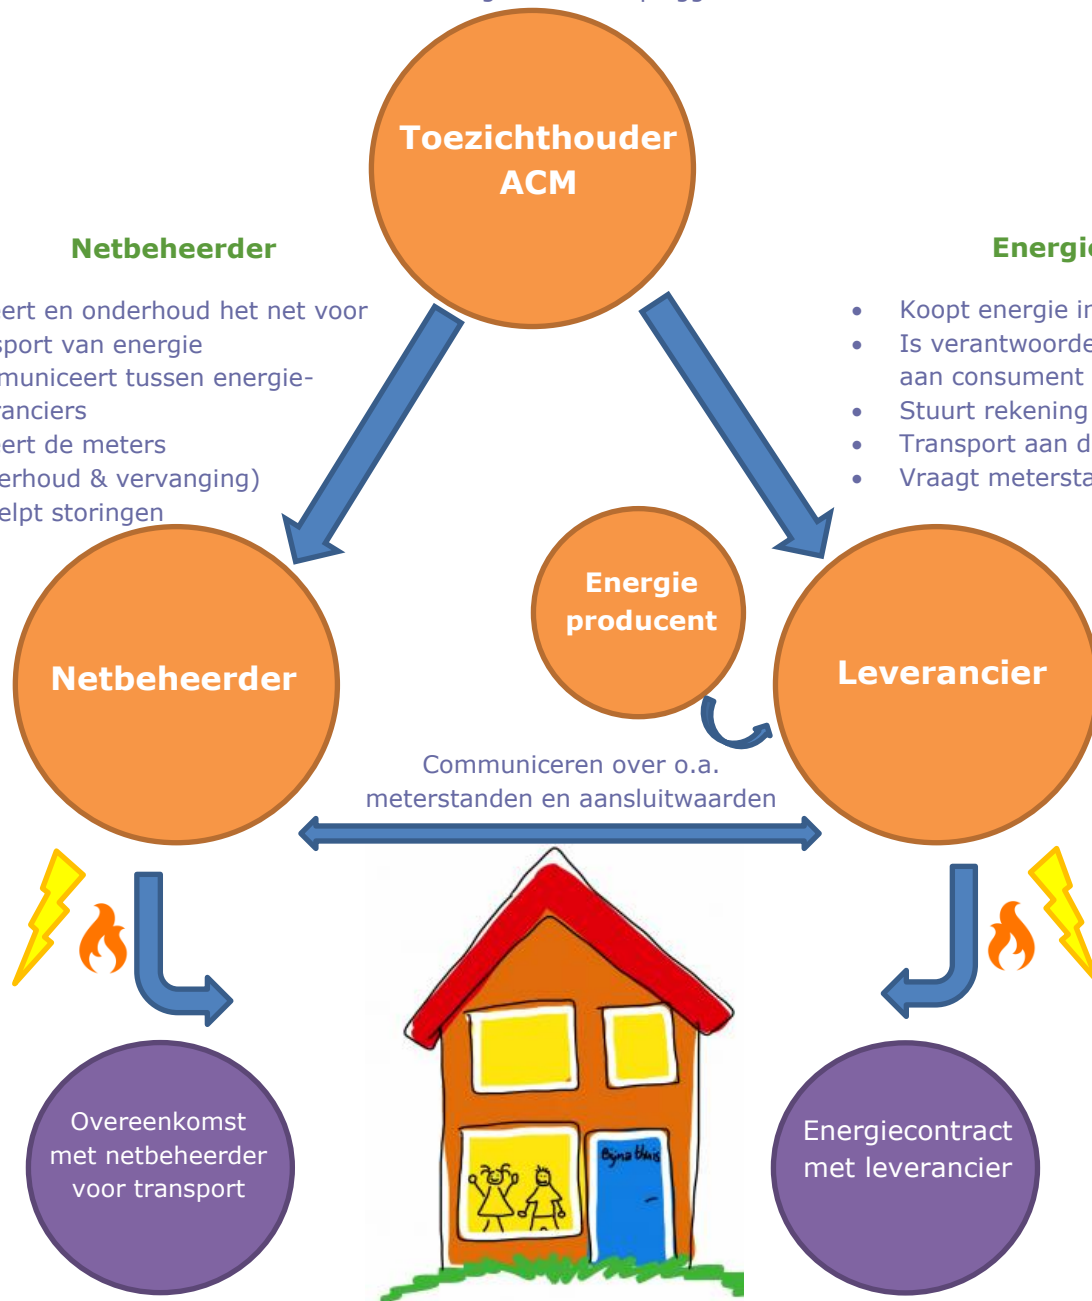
Toezichthouder ACM

Netbeheerder

ert en onderhoud het net voor
sport van energie
municeert tussen energie-
ranciers
ert de meters
erhoud & vervanging)
elpt storingen

Energi

- Koopt energie ir
- Is verantwoorde aan consument
- Stuurt rekening
- Transport aan d
- Vraagt metersta

Energie producent

Netbeheerder

Leverancier

Communiceren over o.a. meterstanden en aansluitwaarden

Bijna thuis

Overeenkomst met netbeheerder voor transport

Energiecontract met leverancier